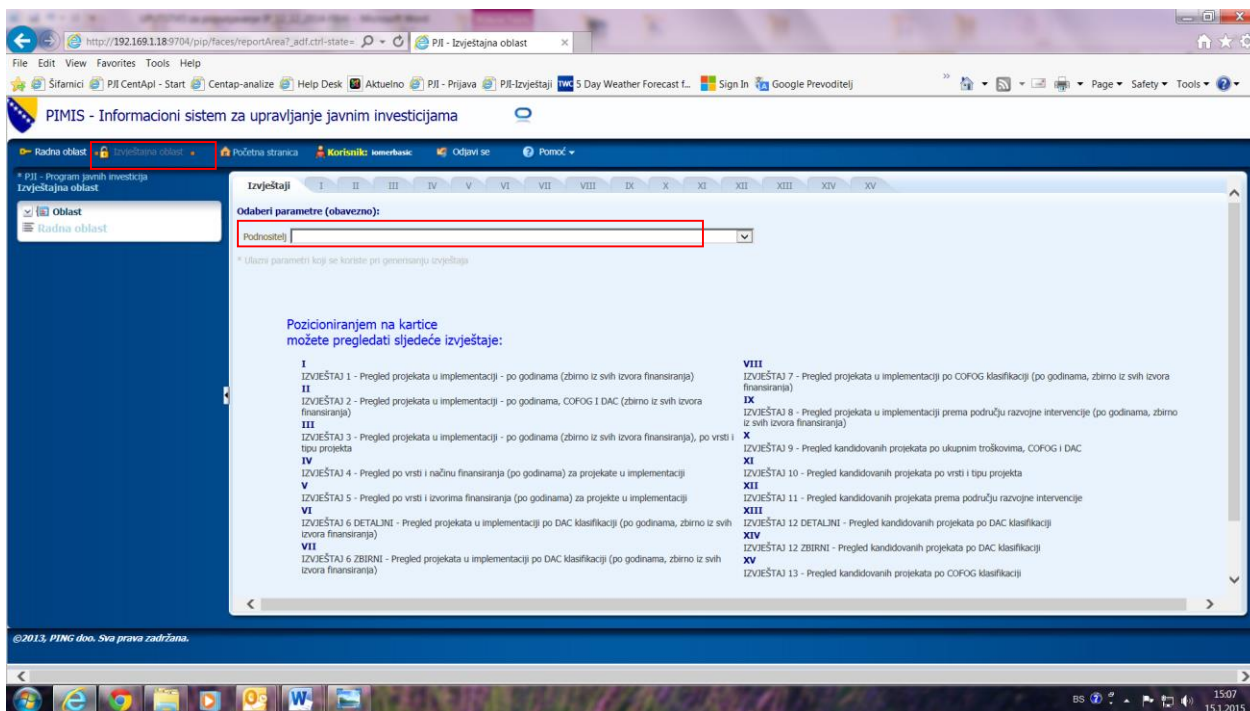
http://192.169.1.18:9704/pip/faces/reportArea?_adf.ctrl-state= PJI - Izvještajna oblast

File Edit View Favorites Tools Help

Šifarnici PJI CentApl - Start Centap-analize Help Desk Aktuelno PJI - Prijava PJI-Izvještaji 5 Day Weather Forecast f... Sign In Google Prevoditelj Page Safety Tools

PIMIS - Informacioni sistem za upravljanje javnim investicijama

Radna oblast Izvještajna oblast Početna stranica Korisnik: iomerbasic Odjavi se Pomoć

* PJI - Program javnih investicija
Izvještajna oblast

Oblast
Radna oblast

Izvještaji I II III IV V VI VII VIII IX X XI XII XIII XIV XV

Odaberi parametre (obavezno):

Podnositelj

* Ulazni parametri koji se koriste pri generisanju izvještaja

Pozicioniranjem na kartice
možete pregledati sljedeće izvještaje:

I
IZVJEŠTAJ 1 - Pregled projekata u implementaciji - po godinama (zbirno iz svih izvora finansiranja)
II
IZVJEŠTAJ 2 - Pregled projekata u implementaciji - po godinama, COFOG I DAC (zbirno iz svih izvora finansiranja)
III
IZVJEŠTAJ 3 - Pregled projekata u implementaciji - po godinama (zbirno iz svih izvora finansiranja), po vrsti i tipu projekta
IV
IZVJEŠTAJ 4 - Pregled po vrsti i načinu finansiranja (po godinama) za projekate u implementaciji
V
IZVJEŠTAJ 5 - Pregled po vrsti i izvorima finansiranja (po godinama) za projekte u implementaciji
VI
IZVJEŠTAJ 6 DETALJNI - Pregled projekata u implementaciji po DAC klasifikaciji (po godinama, zbirno iz svih izvora finansiranja)
VII
IZVJEŠTAJ 6 ZBIRNI - Pregled projekata u implementaciji po DAC klasifikaciji (po godinama, zbirno iz svih izvora finansiranja)

VIII
IZVJEŠTAJ 7 - Pregled projekata u implementaciji po COFOG klasifikaciji (po godinama, zbirno iz svih izvora finansiranja)
IX
IZVJEŠTAJ 8 - Pregled projekata u implementaciji prema području razvojne intervencije (po godinama, zbirno iz svih izvora finansiranja)
X
IZVJEŠTAJ 9 - Pregled kandidovanih projekata po ukupnim troškovima, COFOG i DAC
XI
IZVJEŠTAJ 10 - Pregled kandidovanih projekata po vrsti i tipu projekta
XII
IZVJEŠTAJ 11 - Pregled kandidovanih projekata prema području razvojne intervencije
XIII
IZVJEŠTAJ 12 DETALJNI - Pregled kandidovanih projekata po DAC klasifikaciji
XIV
IZVJEŠTAJ 12 ZBIRNI - Pregled kandidovanih projekata po DAC klasifikaciji
XV
IZVJEŠTAJ 13 - Pregled kandidovanih projekata po COFOG klasifikaciji

©2013, PING doo. Sva prava zadržana.

BS 15:07 15.1.2015